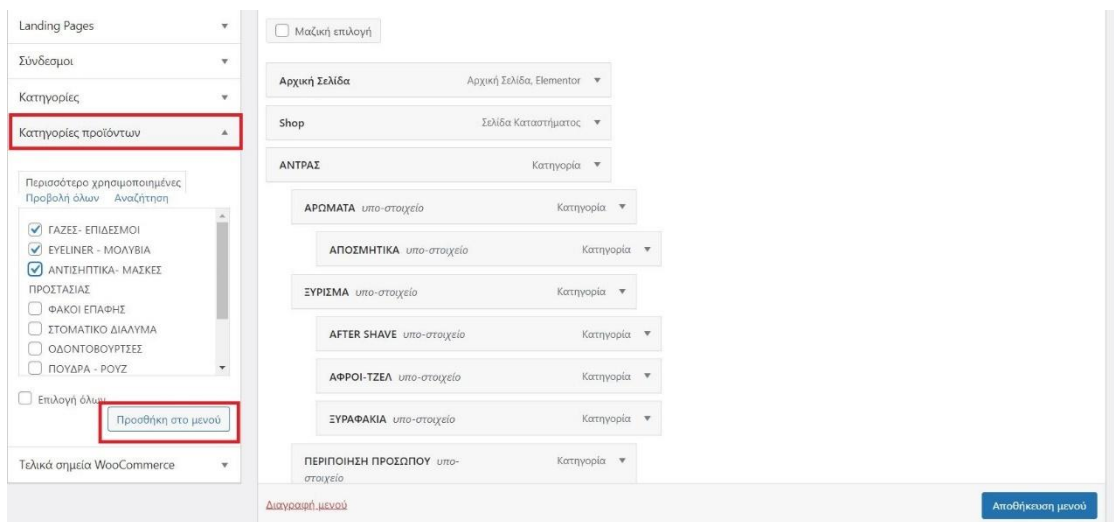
Landing Pages
Σύνδεσμοι
Κατηγορίες
Κατηγορίες προϊόντων

Περισσότερο χρησιμοποιημένες
Προβολή όλων Αναζήτηση

ΓΑΖΕΣ- ΕΠΙΔΕΣΜΟΙ
EYELINER - ΜΟΛΥΒΙΑ
ΑΝΤΙΣΗΠΤΙΚΑ- ΜΑΣΚΕΣ ΠΡΟΣΤΑΣΙΑΣ
ΦΑΚΟΙ ΕΠΑΦΗΣ
ΣΤΟΜΑΤΙΚΟ ΔΙΑΛΥΜΑ
ΟΔΟΝΤΟΒΟΥΡΤΣΕΣ
ΠΟΥΔΡΑ - ΡΟΥΖ

Επιλογή όλων
Προσθήκη στο μενού

Τελικά σημεία WooCommerce

Μαζική επιλογή

Αρχική Σελίδα Αρχική Σελίδα, Elementor
Shop Σελίδα Καταστήματος
ΑΝΤΡΑΣ Κατηγορία
ΑΡΩΜΑΤΑ υπο-στοιχείο Κατηγορία
ΑΠΟΣΜΗΤΙΚΑ υπο-στοιχείο Κατηγορία
ΞΥΡΙΣΜΑ υπο-στοιχείο Κατηγορία
AFTER SHAVE υπο-στοιχείο Κατηγορία
ΑΦΡΟΙ-ΤΖΕΛ υπο-στοιχείο Κατηγορία
ΞΥΡΑΦΑΚΙΑ υπο-στοιχείο Κατηγορία
ΠΕΡΙΠΟΙΗΣΗ ΠΡΟΣΩΠΟΥ υπο-στοιχείο Κατηγορία

Διαγραφή μενού
Αποθήκευση μενού